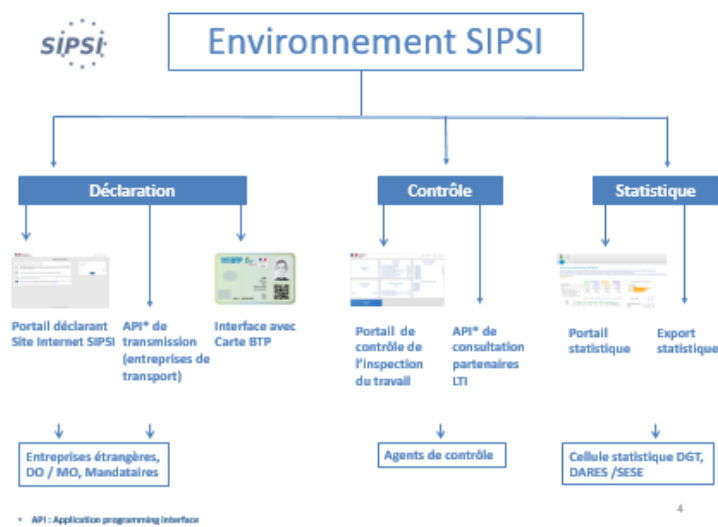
sipsi

Environnement SIPSI

Déclaration

Contrôle

Statistique

Portail déclarant Site Internet SIPSI

API* de transmission (entreprises de transport)

Interface avec Carte BTP

Portail de contrôle de l'inspection du travail

API* de consultation partenaires LTI

Portail statistique

Export statistique

Entreprises étrangères, DO / MO, Mandataires

Agents de contrôle

Cellule statistique DGT, DARES /SESE

• API : Application programming interface

4